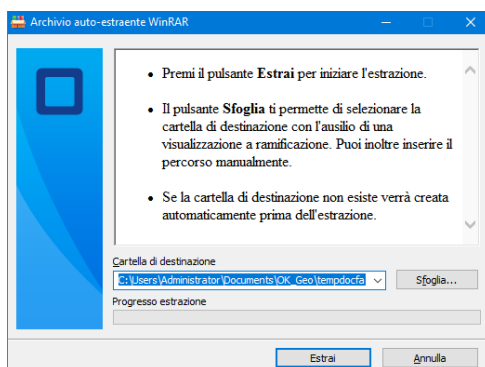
Archivio auto-estraente WinRAR

• Premi il pulsante **Estrai** per iniziare l'estrazione.

• Il pulsante **Sfoglia** ti permette di selezionare la cartella di destinazione con l'ausilio di una visualizzazione a ramificazione. Puoi inoltre inserire il percorso manualmente.

• Se la cartella di destinazione non esiste verrà creata automaticamente prima dell'estrazione.

Cartella di destinazione

C:\Users\Administrator\Documents\OK_Geo\tempdocfa

Sfoglia...

Progresso estrazione

Estrai

Annulla